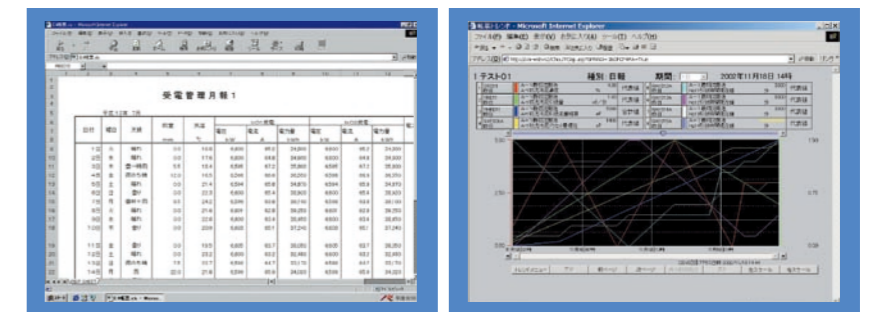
受電管理月報1

- Microsoft Internet Explorer

ファイル(F) 編集(E) 表示(V) お気に入り(A) ツール(T) ヘルプ(H)

テスト01

種別 日報

期間

2002年11月18日 14時

代表値

代表値

代表値

代表値

代表値

代表値

150

100

0.00